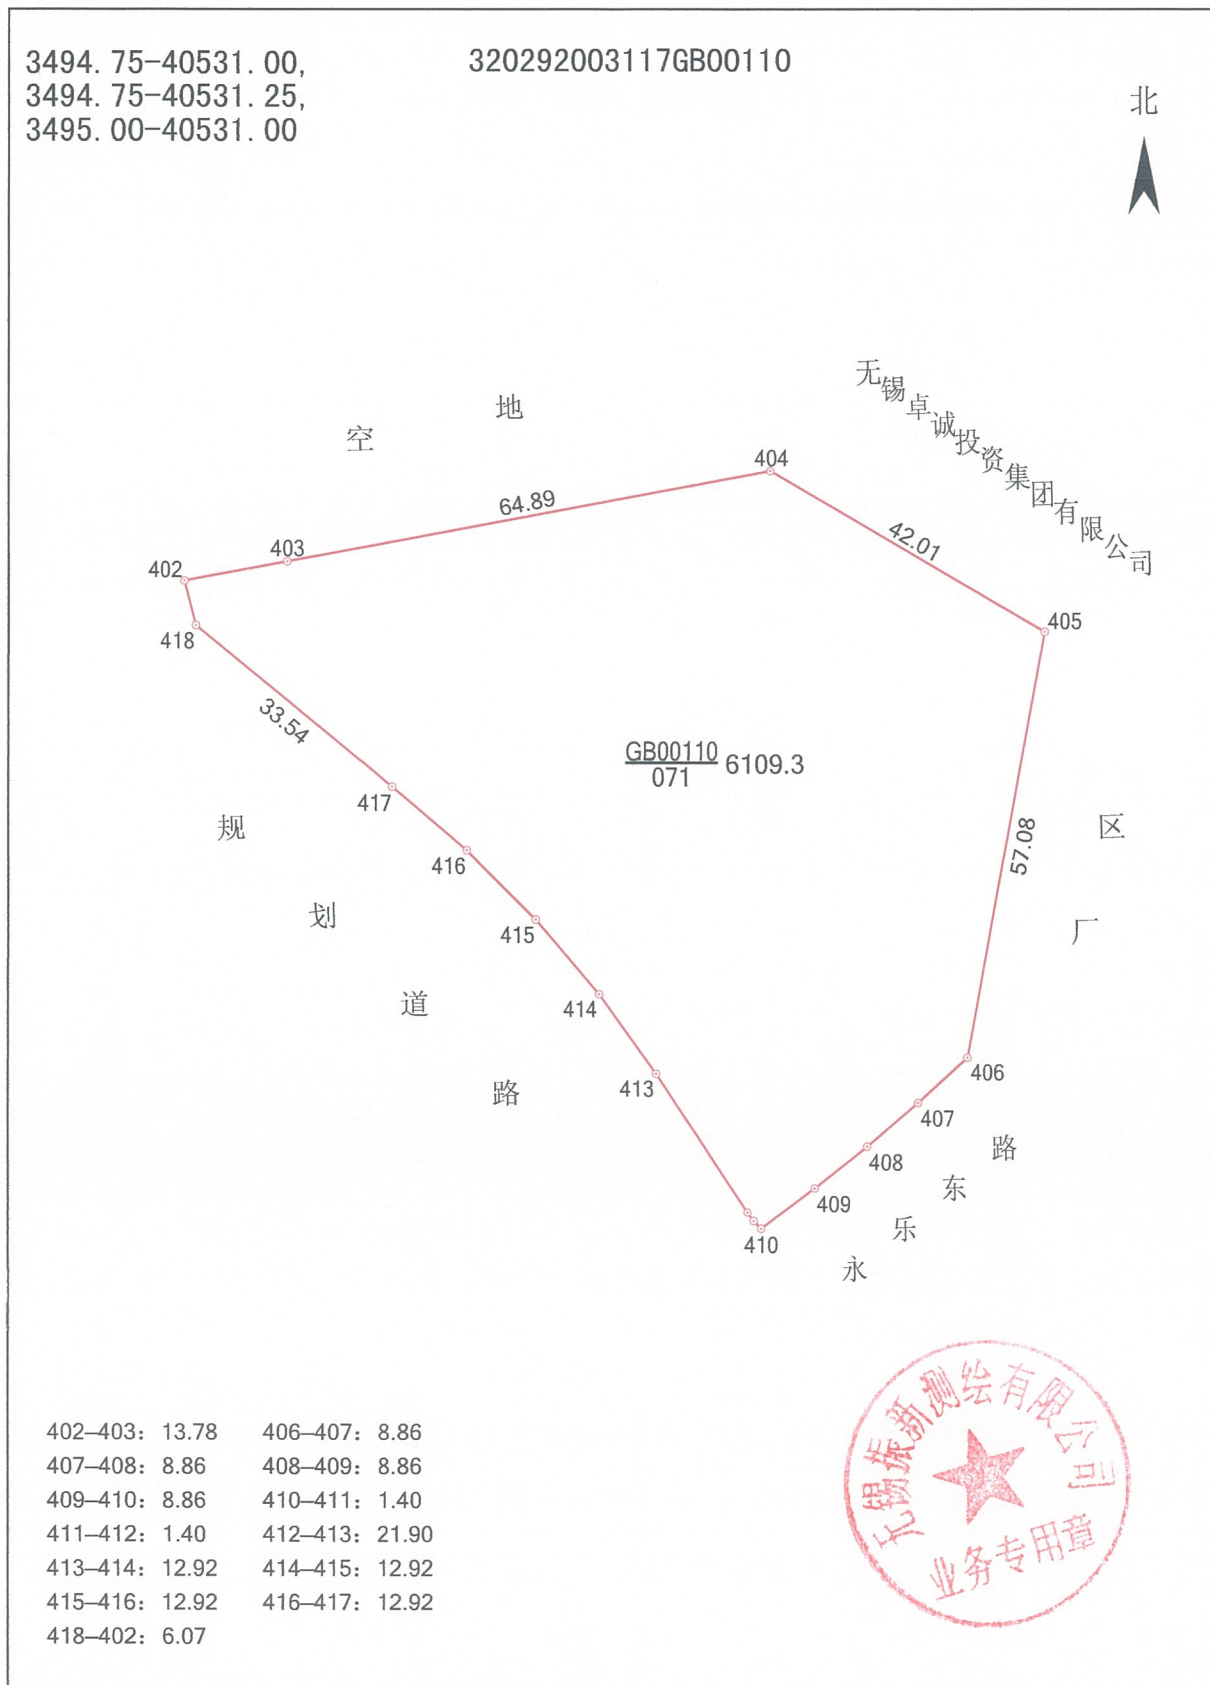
3494.75-40531.00,
3494.75-40531.25,
3495.00-40531.00

320292003117GB00110

北

空 地

无锡卓诚投资集团有限公司

404

64.89

42.01

403

402

405

418

33.54

$\frac{GB00110}{071}$ 6109.3

417

规

416

57.08

区

划

415

厂

道

414

413

406

路

407

路

408

东

409

乐

410

永

402–403：13.78　406–407：8.86
407–408：8.86　408–409：8.86
409–410：8.86　410–411：1.40
411–412：1.40　412–413：21.90
413–414：12.92　414–415：12.92
415–416：12.92　416–417：12.92
418–402：6.07

无锡振新测绘有限公司
业务专用章